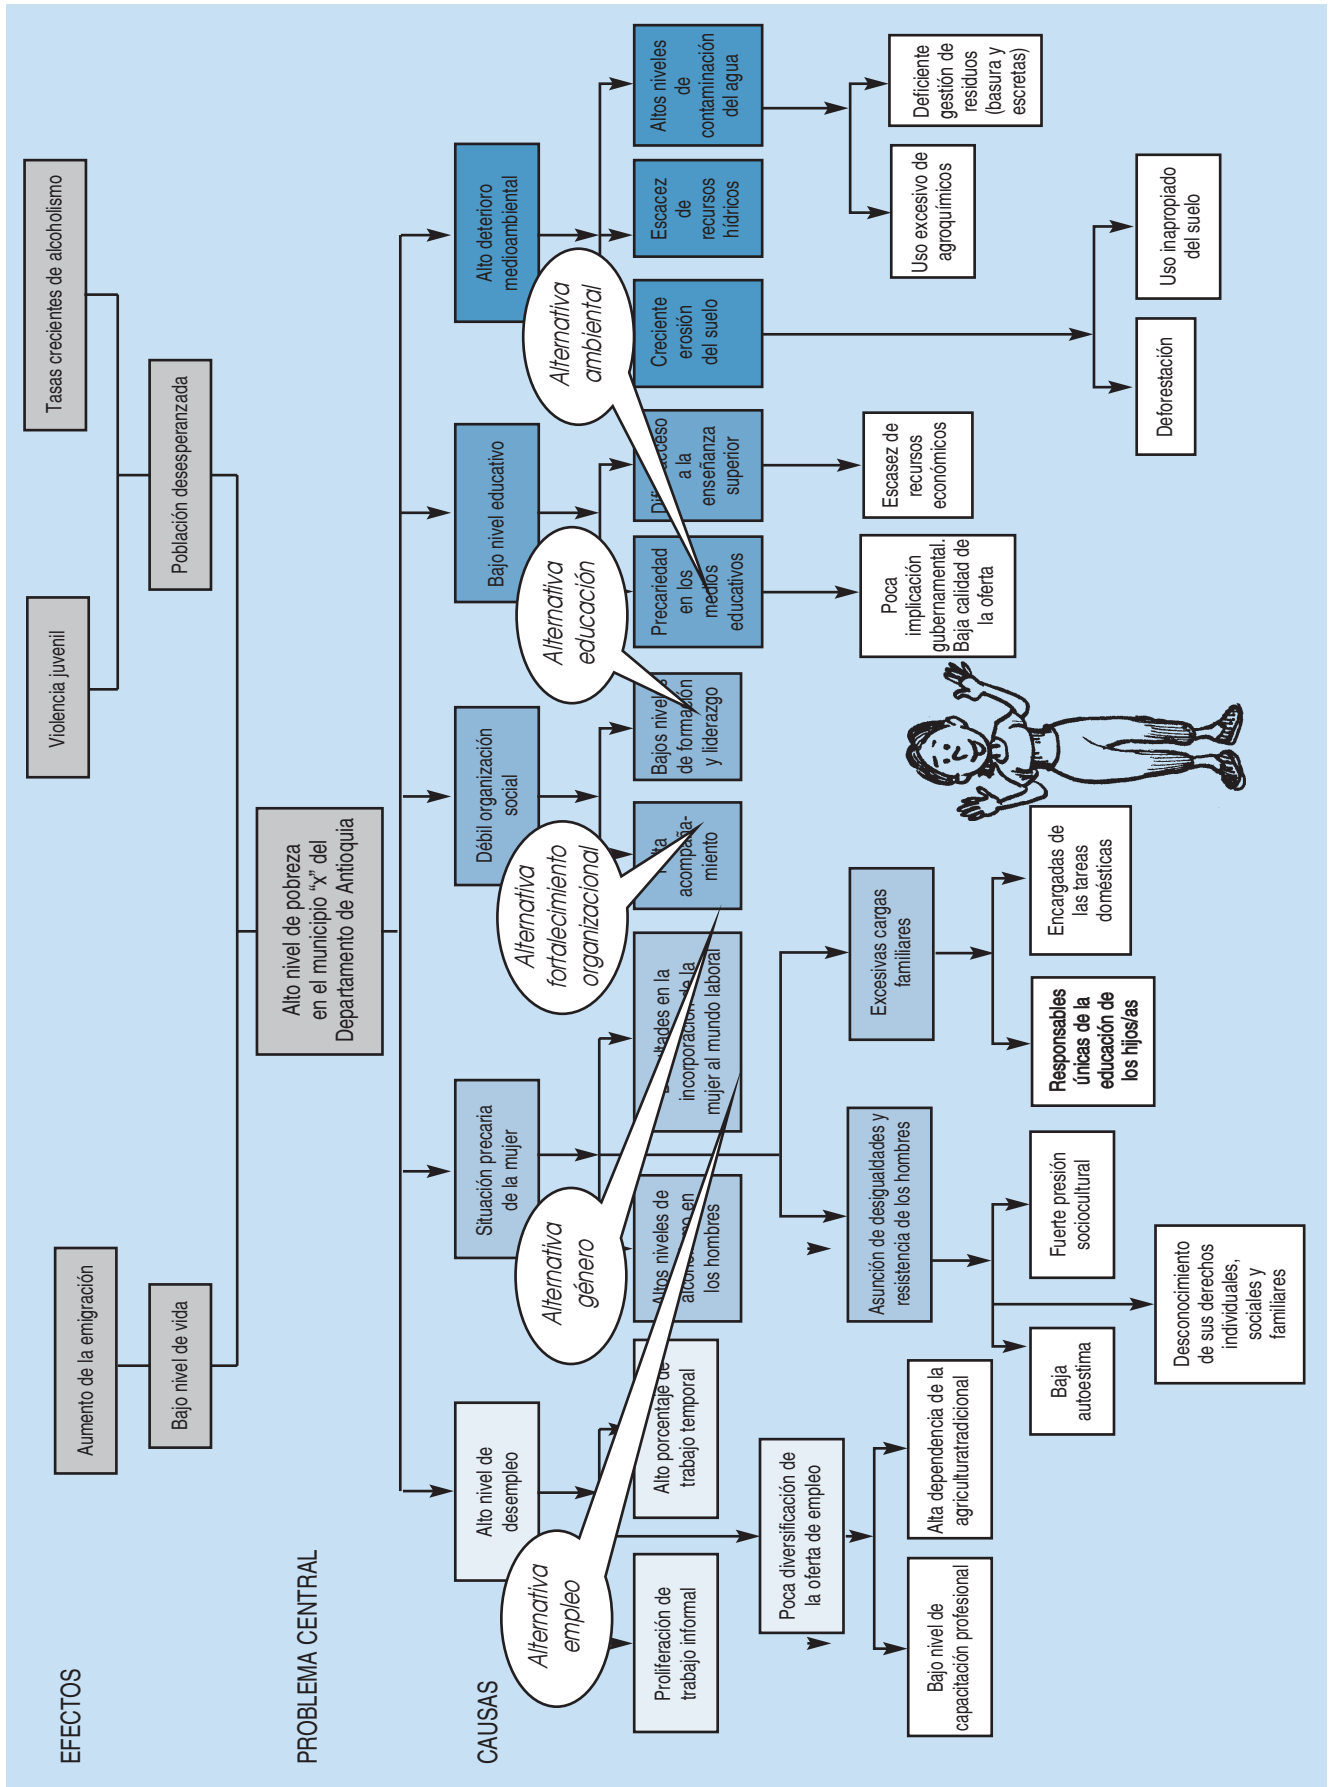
EFECTOS

Aumento de la emigración

Bajo nivel de vida

Violencia juvenil

Población desesperanzada

Tasas crecientes de alcoholismo

PROBLEMA CENTRAL

Alto nivel de pobreza en el municipio "X" del Departamento de Antioquia

CAUSAS

Alto nivel de desempleo

Situación precaria de la mujer

Débil organización social

Bajo nivel educativo

Alto deterioro medioambiental

Proliferación de trabajo informal

Alto porcentaje de trabajo temporal

Poca diversificación de la oferta de empleo

Bajo nivel de capacitación profesional

Alta dependencia de la agriculturatradicional

Altos niveles de alco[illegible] en los hombres

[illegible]ltades en la incorporación de la mujer al mundo laboral

Asunción de desigualdades y resistencia de los hombres

Excesivas cargas familiares

Baja autoestima

Fuerte presión sociocultural

Desconocimiento de sus derechos individuales, sociales y familiares

Responsables únicas de la educación de los hijos/as

Encargadas de las tareas domésticas

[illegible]a acompaña-miento

Bajos niveles de formación y liderazgo

Precariedad en los medios educativos

Di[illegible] acceso a la enseñanza superior

Poca implicación gubernamental. Baja calidad de la oferta

Escasez de recursos económicos

Creciente erosión del suelo

Escacez de recursos hídricos

Altos niveles de contaminación del agua

Deforestación

Uso inapropiado del suelo

Uso excesivo de agroquímicos

Deficiente gestión de residuos (basura y escretas)

Alternativa empleo

Alternativa género

Alternativa fortalecimiento organizacional

Alternativa educación

Alternativa ambiental